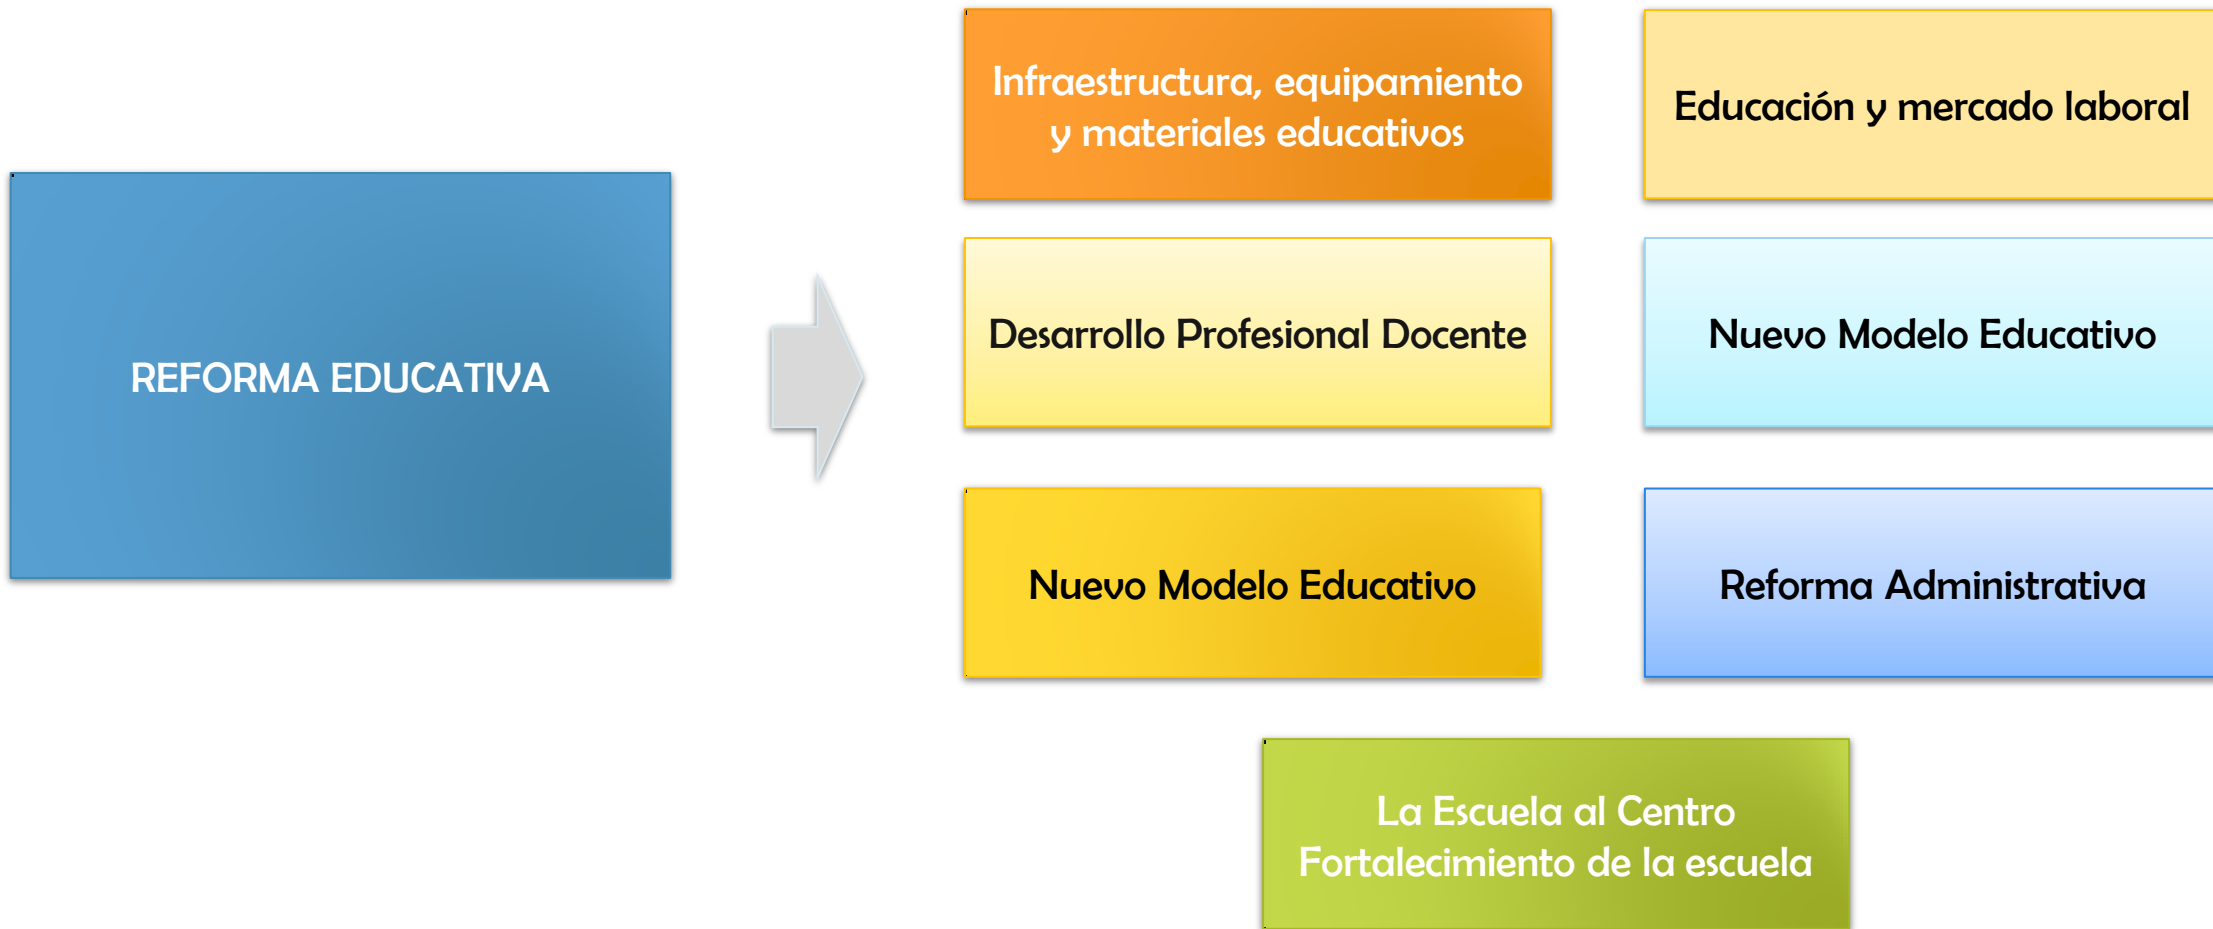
REFORMA EDUCATIVA

Infraestructura, equipamiento y materiales educativos

Educación y mercado laboral

Desarrollo Profesional Docente

Nuevo Modelo Educativo

Nuevo Modelo Educativo

Reforma Administrativa

La Escuela al Centro
Fortalecimiento de la escuela